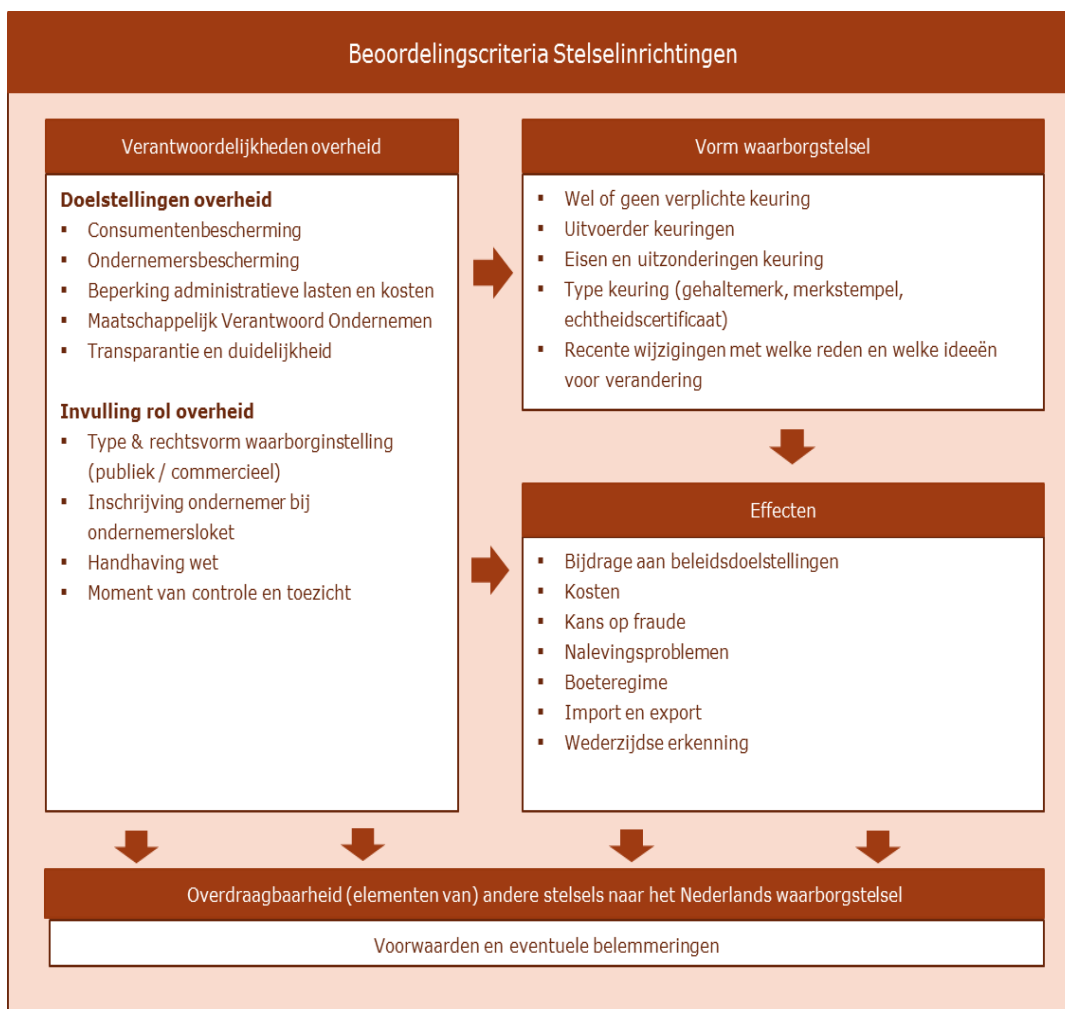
Beoordelingscriteria Stelselinrichtingen

Verantwoordelijkheden overheid

**Doelstellingen overheid**
- Consumentenbescherming
- Ondernemersbescherming
- Beperking administratieve lasten en kosten
- Maatschappelijk Verantwoord Ondernemen
- Transparantie en duidelijkheid

**Invulling rol overheid**
- Type & rechtsvorm waarborginstelling (publiek / commercieel)
- Inschrijving ondernemer bij ondernemersloket
- Handhaving wet
- Moment van controle en toezicht

Vorm waarborgstelsel
- Wel of geen verplichte keuring
- Uitvoerder keuringen
- Eisen en uitzonderingen keuring
- Type keuring (gehaltemerk, merkstempel, echtheidscertificaat)
- Recente wijzigingen met welke reden en welke ideeën voor verandering

Effecten
- Bijdrage aan beleidsdoelstellingen
- Kosten
- Kans op fraude
- Nalevingsproblemen
- Boeteregime
- Import en export
- Wederzijdse erkenning

Overdraagbaarheid (elementen van) andere stelsels naar het Nederlands waarborgstelsel

Voorwaarden en eventuele belemmeringen